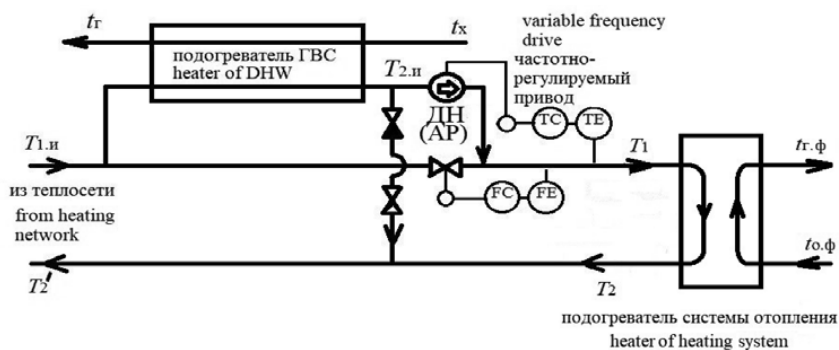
$t_г$

$t_х$

подогреватель ГВС
heater of DHW

variable frequency drive
частотно-регулируемый привод

$T_{2.и}$

ДН
(AP)

TC

TE

$T_{1.и}$

$T_1$

$t_{г.ф}$

из теплосети
from heating network

FC

FE

$t_{о.ф}$

$T_2'$

$T_2$

подогреватель системы отопления
heater of heating system